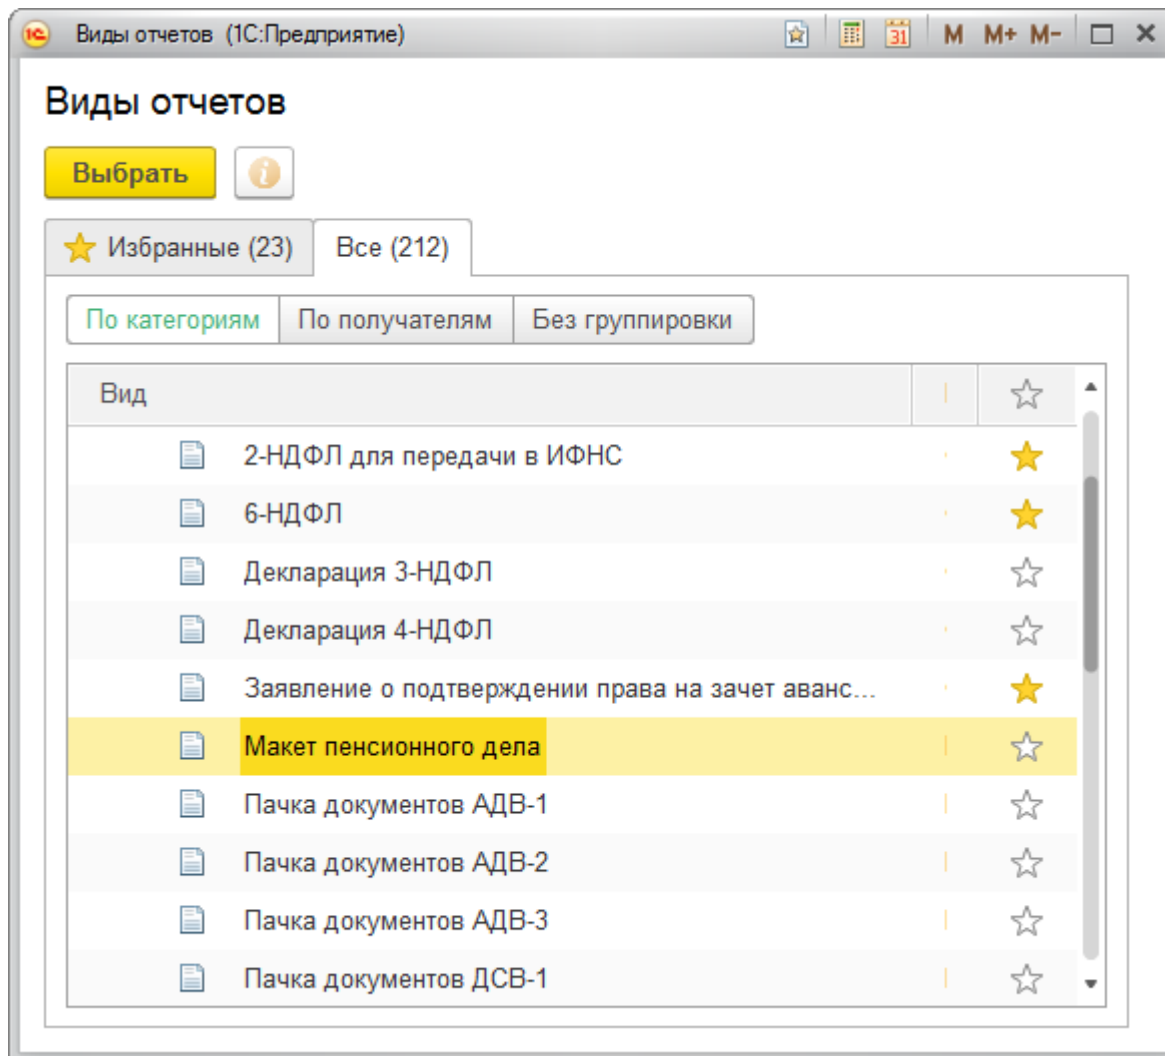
Виды отчетов (1С:Предприятие)

M M+ M-

Виды отчетов

Выбрать

Избранные (23)

Все (212)

По категориям

По получателям

Без группировки

Вид

2-НДФЛ для передачи в ИФНС

6-НДФЛ

Декларация 3-НДФЛ

Декларация 4-НДФЛ

Заявление о подтверждении права на зачет аванс...

Макет пенсионного дела

Пачка документов АДВ-1

Пачка документов АДВ-2

Пачка документов АДВ-3

Пачка документов ДСВ-1